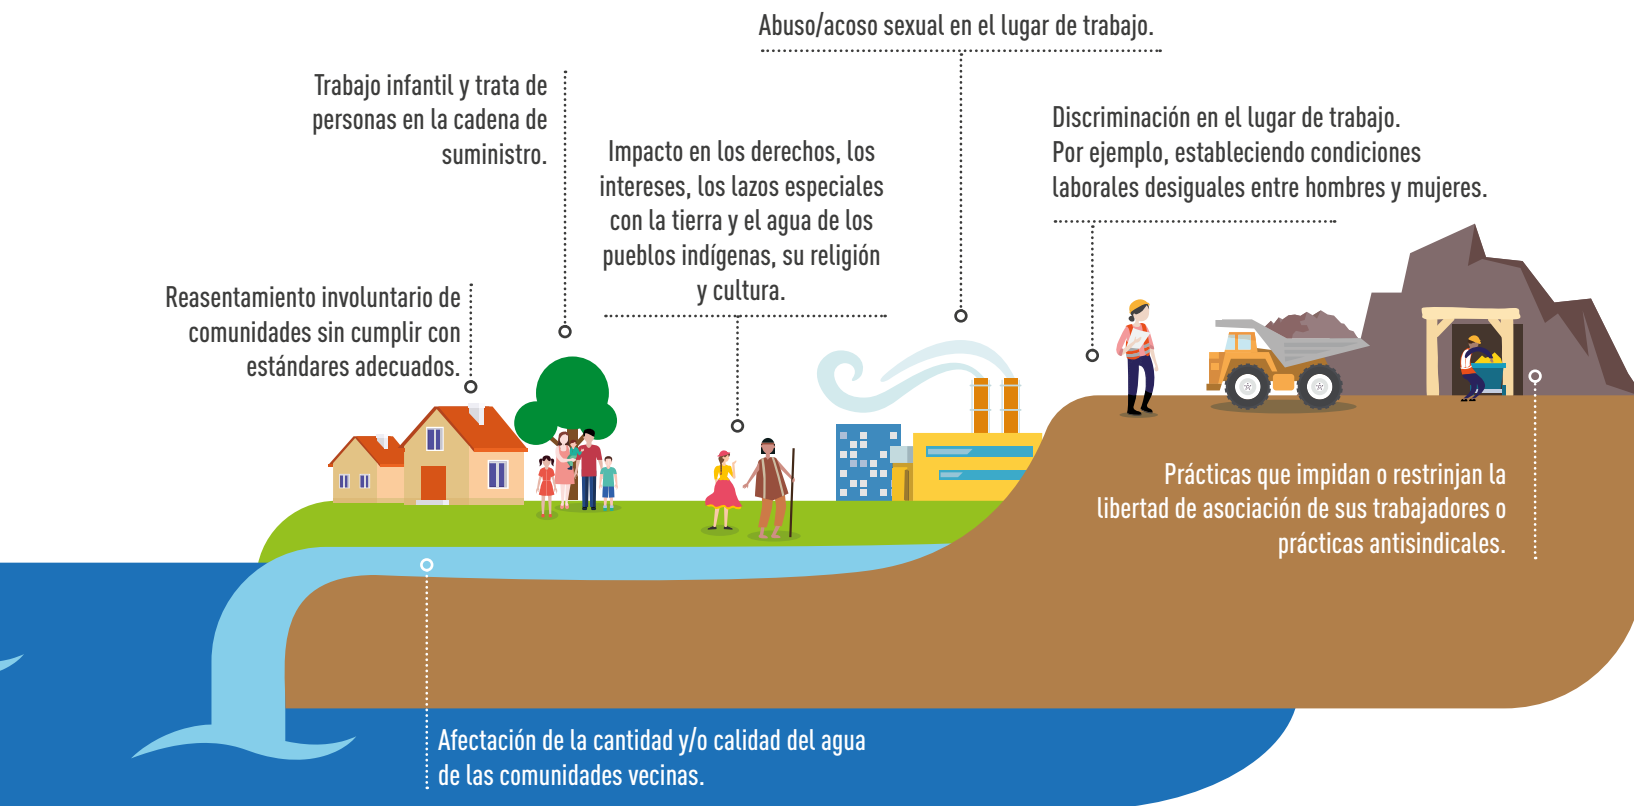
Abuso/acoso sexual en el lugar de trabajo.

Trabajo infantil y trata de personas en la cadena de suministro.

Impacto en los derechos, los intereses, los lazos especiales con la tierra y el agua de los pueblos indígenas, su religión y cultura.

Discriminación en el lugar de trabajo. Por ejemplo, estableciendo condiciones laborales desiguales entre hombres y mujeres.

Reasentamiento involuntario de comunidades sin cumplir con estándares adecuados.

Prácticas que impidan o restrinjan la libertad de asociación de sus trabajadores o prácticas antisindicales.

Afectación de la cantidad y/o calidad del agua de las comunidades vecinas.